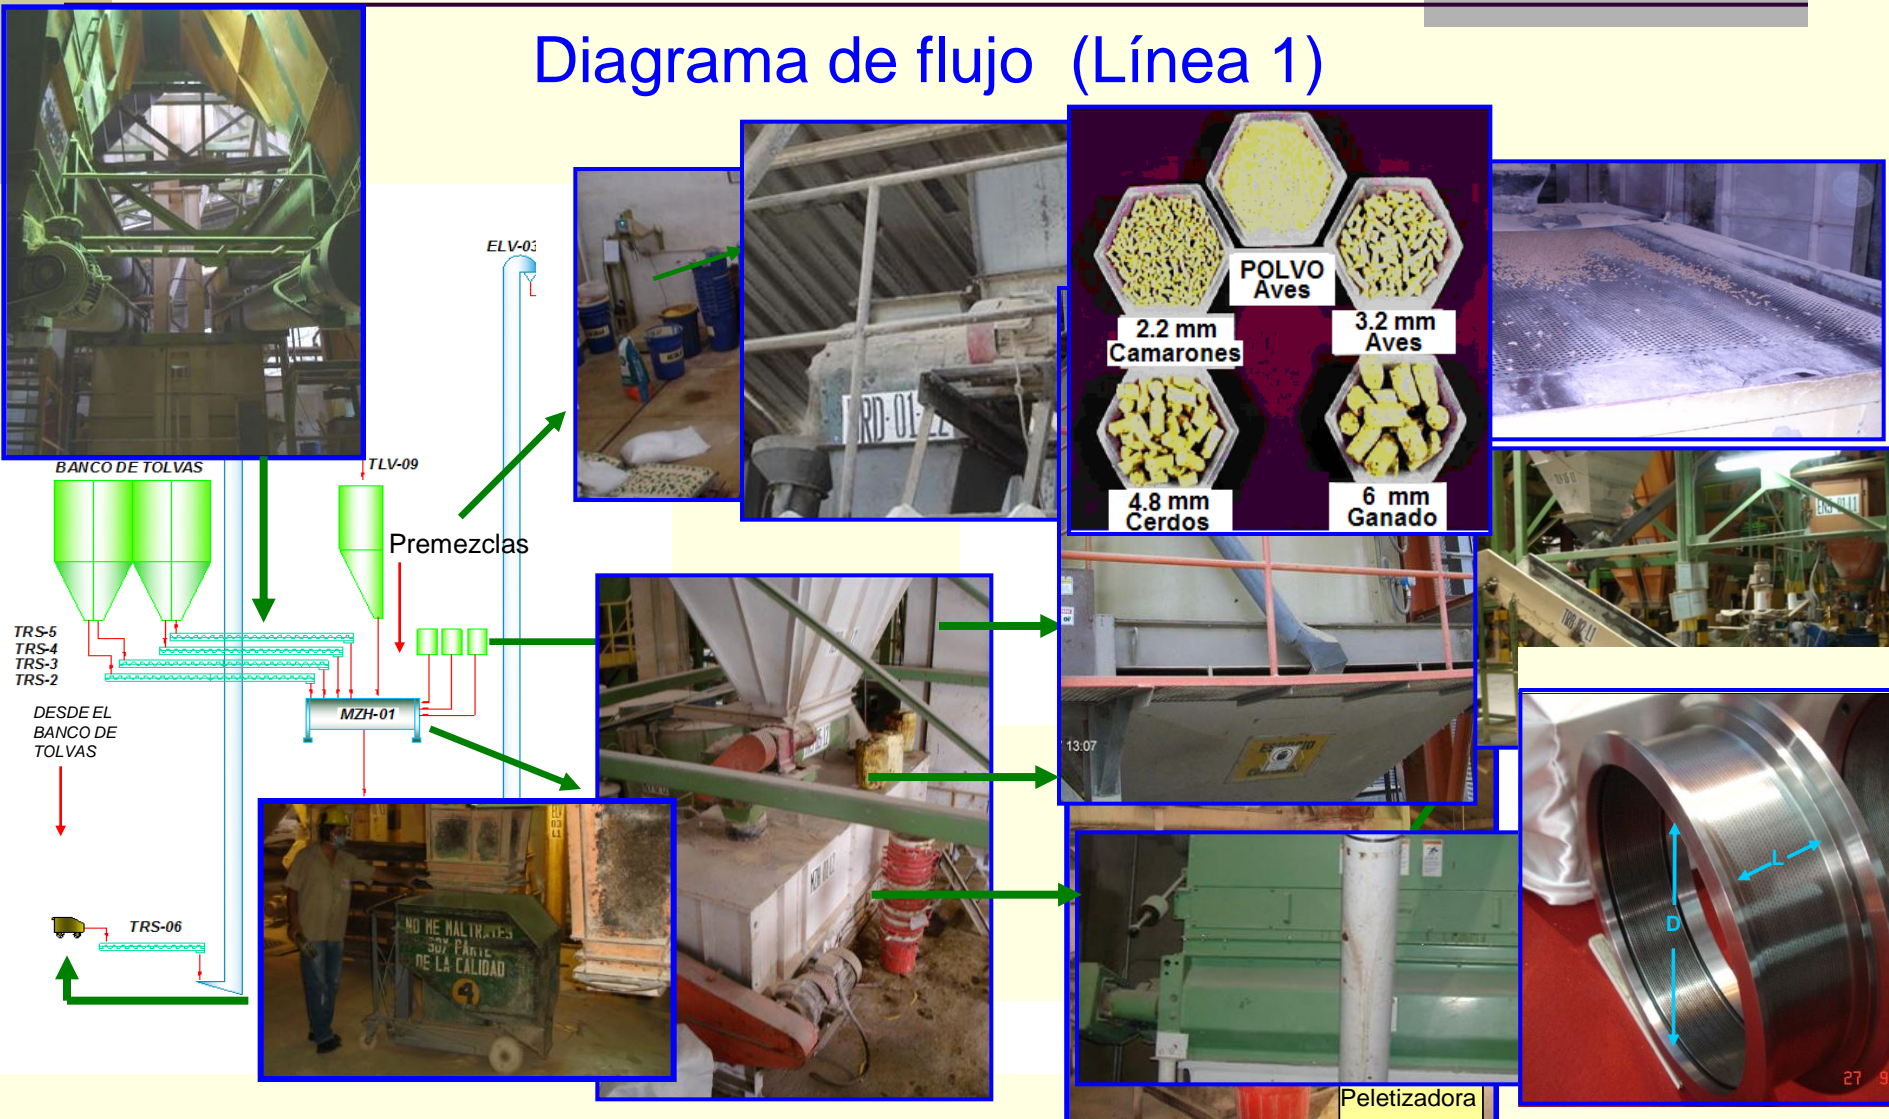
Diagrama de flujo (Línea 1)

ELV-03

BANCO DE TOLVAS

TLV-09

Premezclas

TRS-5
TRS-4
TRS-3
TRS-2

MZH-01

DESDE EL BANCO DE TOLVAS

TRS-06

POLVO Aves

2.2 mm Camarones

3.2 mm Aves

4.8 mm Cerdos

6 mm Ganado

13:07

D

L

27

Peletizadora

NO ME MALTRATES SOY PARTE DE LA CALIDAD 4